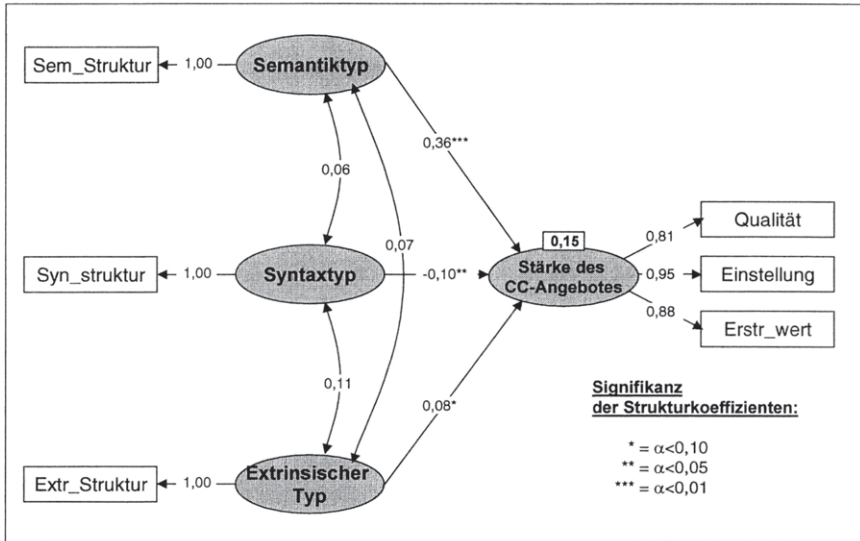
Sem_Struktur
1,00
Semantiktyp
0,06
0,07
0,36***
Syn_struktur
1,00
Syntaxtyp
-0,10**
0,15
Stärke des CC-Angebotes
0,81
Qualität
0,95
Einstellung
0,88
Erstr_wert
0,11
0,08*
Extr_Struktur
1,00
Extrinsischer Typ

Signifikanz der Strukturkoeffizienten:

* = $\alpha<0,10$
** = $\alpha<0,05$
*** = $\alpha<0,01$